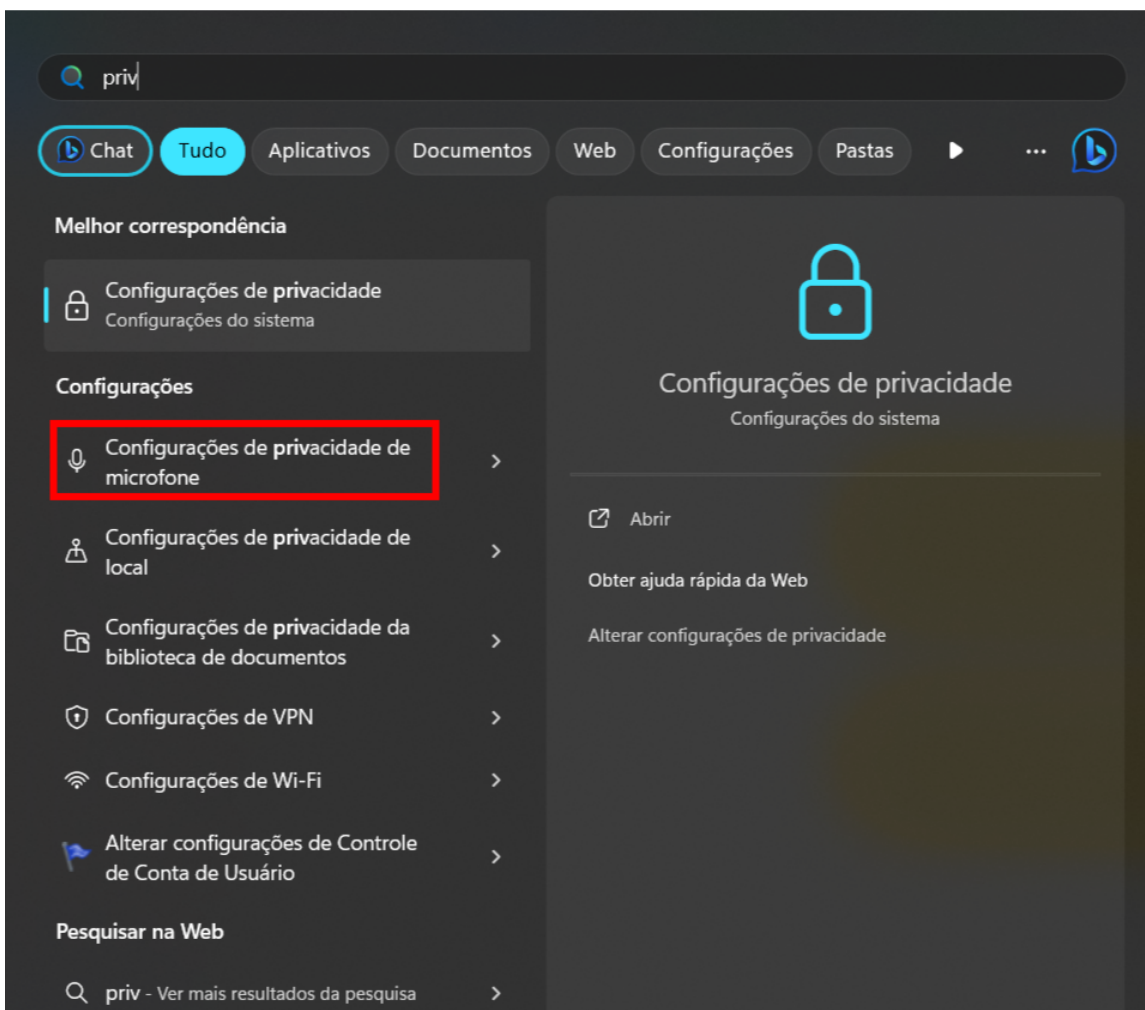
priv

Chat Tudo Aplicativos Documentos Web Configurações Pastas ...

Melhor correspondência

Configurações de privacidade
Configurações do sistema

Configurações

Configurações de privacidade de microfone

Configurações de privacidade de local

Configurações de privacidade da biblioteca de documentos

Configurações de VPN

Configurações de Wi-Fi

Alterar configurações de Controle de Conta de Usuário

Pesquisar na Web

priv - Ver mais resultados da pesquisa

Configurações de privacidade
Configurações do sistema

Abrir

Obter ajuda rápida da Web

Alterar configurações de privacidade